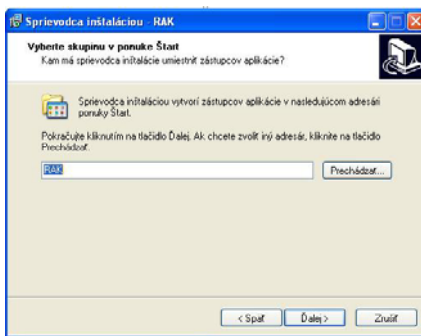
Sprievodca inštaláciou - RAK

Vyberte skupinu v ponuke Štart
Kam má sprievodca inštalácie umiestniť zástupcov aplikácie?

Sprievodca inštaláciou vytvorí zástupcov aplikácie v nasledujúcom adresári ponuky Štart.

Pokračujte kliknutím na tlačidlo Ďalej. Ak chcete zvoliť iný adresár, kliknite na tlačidlo Prechádzať.

RAK

Prechádzať...

< Späť

Ďalej >

Zrušiť